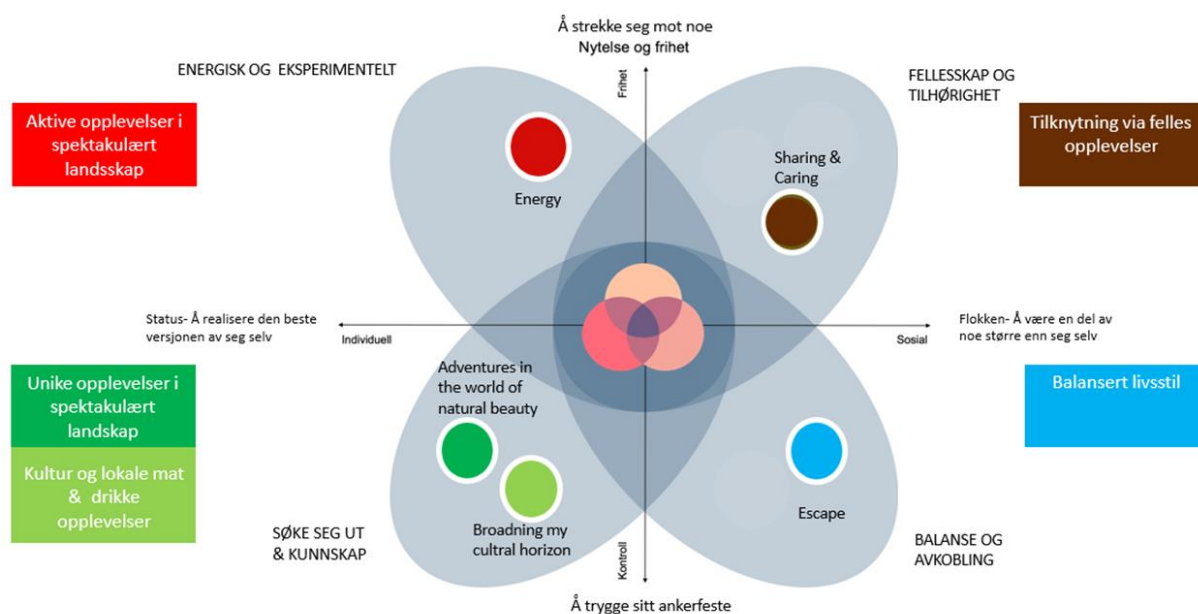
Å strekke seg mot noe
Nytelse og frihet

Frihet

ENERGISK OG EKSPERIMENTELT

FELLESSKAP OG TILHØRIGHET

Aktive opplevelser i spektakulært landsskap

Tilknytning via felles opplevelser

Energy

Sharing & Caring

Status- Å realisere den beste versjonen av seg selv

Individuell

Sosial

Flokken- Å være en del av noe større enn seg selv

Unike opplevelser i spektakulært landskap

Balansert livsstil

Adventures in the world of natural beauty

Kultur og lokale mat & drikke opplevelser

Escape

Broadning my cultral horizon

SØKE SEG UT & KUNNSKAP

BALANSE OG AVKOBLING

Kontroll

Å trygge sitt ankerfeste